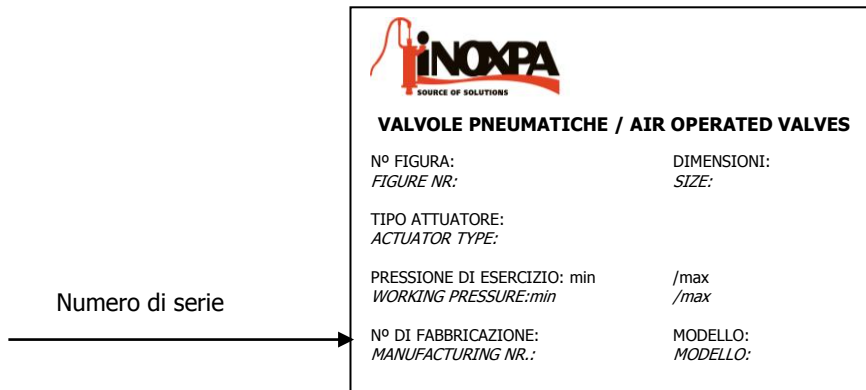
Numero di serie

INOXPA
SOURCE OF SOLUTIONS

VALVOLE PNEUMATICHE / AIR OPERATED VALVES

Nº FIGURA:
FIGURE NR:

DIMENSIONI:
SIZE:

TIPO ATTUATORE:
ACTUATOR TYPE:

PRESSIONE DI ESERCIZIO: min /max
WORKING PRESSURE:min /max

Nº DI FABBRICAZIONE:
MANUFACTURING NR.:

MODELLO:
MODELLO: